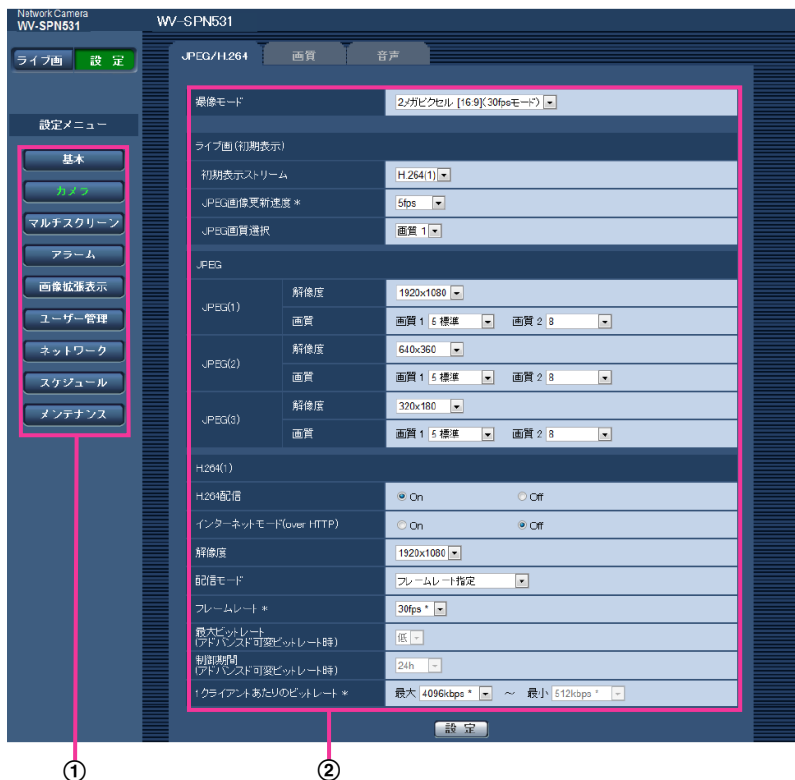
Network Camera
WV-SPN531

WV-SPN531

ライブ画 設定

設定メニュー

基本
カメラ
マルチスクリーン
アラーム
画像拡張表示
ユーザー管理
ネットワーク
スケジュール
メンテナンス

JPEG/H.264 画質 音声

| 撮像モード | | 2メガピクセル [16:9](30fpsモード) |
|---|---|---|
| ライブ画（初期表示） | | |
| 初期表示ストリーム | | H.264(1) |
| JPEG画像更新速度 * | | 5fps |
| JPEG画質選択 | | 画質 1 |
| JPEG | | |
| JPEG(1) | 解像度 | 1920x1080 |
| | 画質 | 画質 1 5 標準 画質 2 8 |
| JPEG(2) | 解像度 | 640x360 |
| | 画質 | 画質 1 5 標準 画質 2 8 |
| JPEG(3) | 解像度 | 320x180 |
| | 画質 | 画質 1 5 標準 画質 2 8 |
| H.264(1) | | |
| H.264配信 | | On Off |
| インターネットモード(over HTTP) | | On Off |
| 解像度 | | 1920x1080 |
| 配信モード | | フレームレート指定 |
| フレームレート * | | 30fps * |
| 最大ビットレート (アドバンスド可変ビットレート時) | | 低 |
| 制御期間 (アドバンスド可変ビットレート時) | | 24h |
| 1クライアントあたりのビットレート * | | 最大 4096kbps * ～ 最小 512kbps * |

設定

①
②